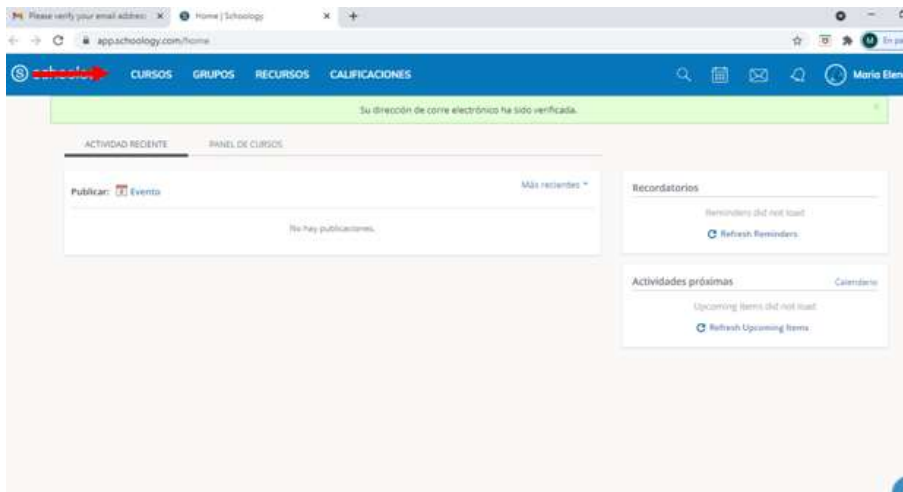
Please verify your email addres ×
Home | Schoology ×
+
app.schoology.com/home
En pa
schoology
CURSOS
GRUPOS
RECURSOS
CALIFICACIONES
Maria Elen
Su dirección de correo electrónico ha sido verificada.
×
ACTIVIDAD RECIENTE
PANEL DE CURSOS
Publicar: Evento
Más recientes
No hay publicaciones.
Recordatorios
Reminders did not load
Refresh Reminders
Actividades próximas
Calendario
Upcoming items did not load
Refresh Upcoming Items